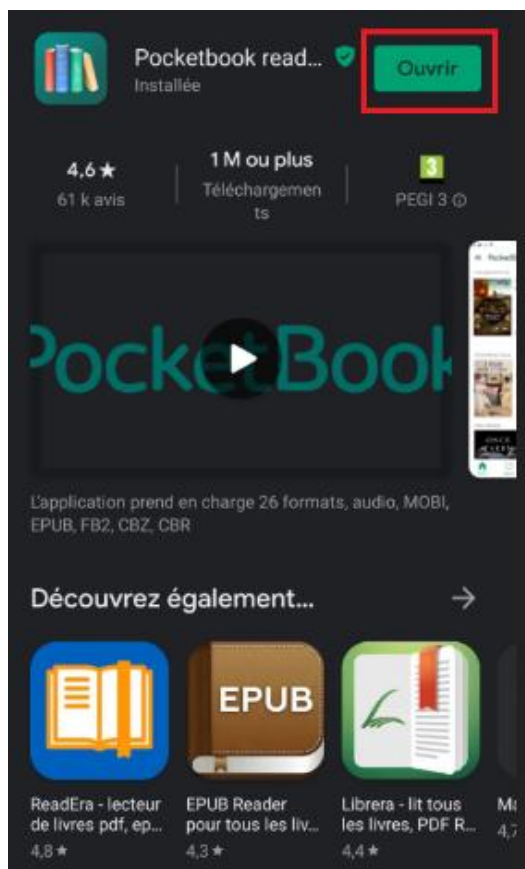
Pocketbook read...
Installée

Ouvrir

4,6 ★
61 k avis

1 M ou plus
Téléchargements

3
PEGI 3 ⓘ

PocketBook

L'application prend en charge 26 formats, audio, MOBI, EPUB, FB2, CBZ, CBR

Découvrez également...

EPUB

ReadEra - lecteur de livres pdf, ep...
4,8 ★

EPUB Reader pour tous les liv...
4,3 ★

Librera - lit tous les livres, PDF R...
4,4 ★

M
4,7